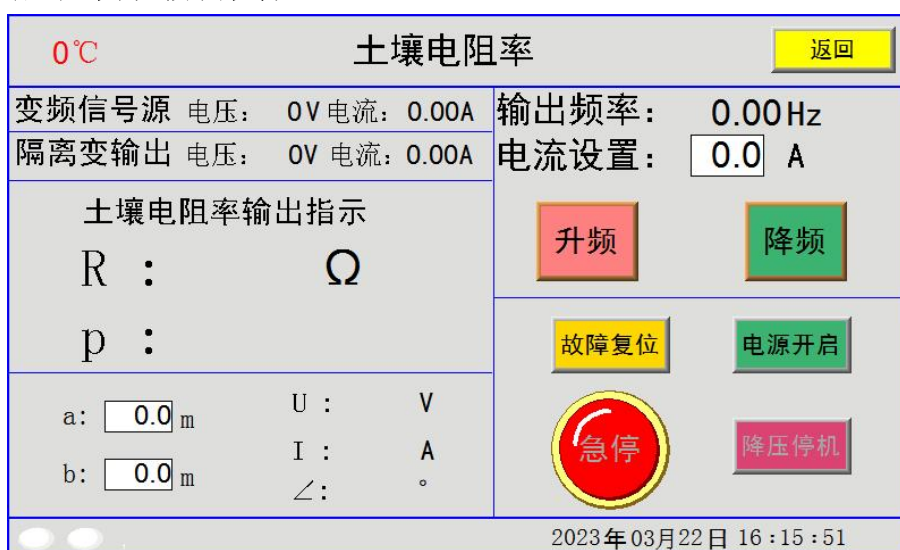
0℃ 土壤电阻率 返回

变频信号源 电压： 0V 电流：0.00A
隔离变输出 电压： 0V 电流：0.00A

输出频率： 0.00Hz
电流设置： 0.0 A

土壤电阻率输出指示
R ： Ω
p ：

升频 降频

故障复位 电源开启

a: 0.0 m
b: 0.0 m

U ： V
I ： A
∠： °

急停 降压停机

2023年03月22日 16:15:51